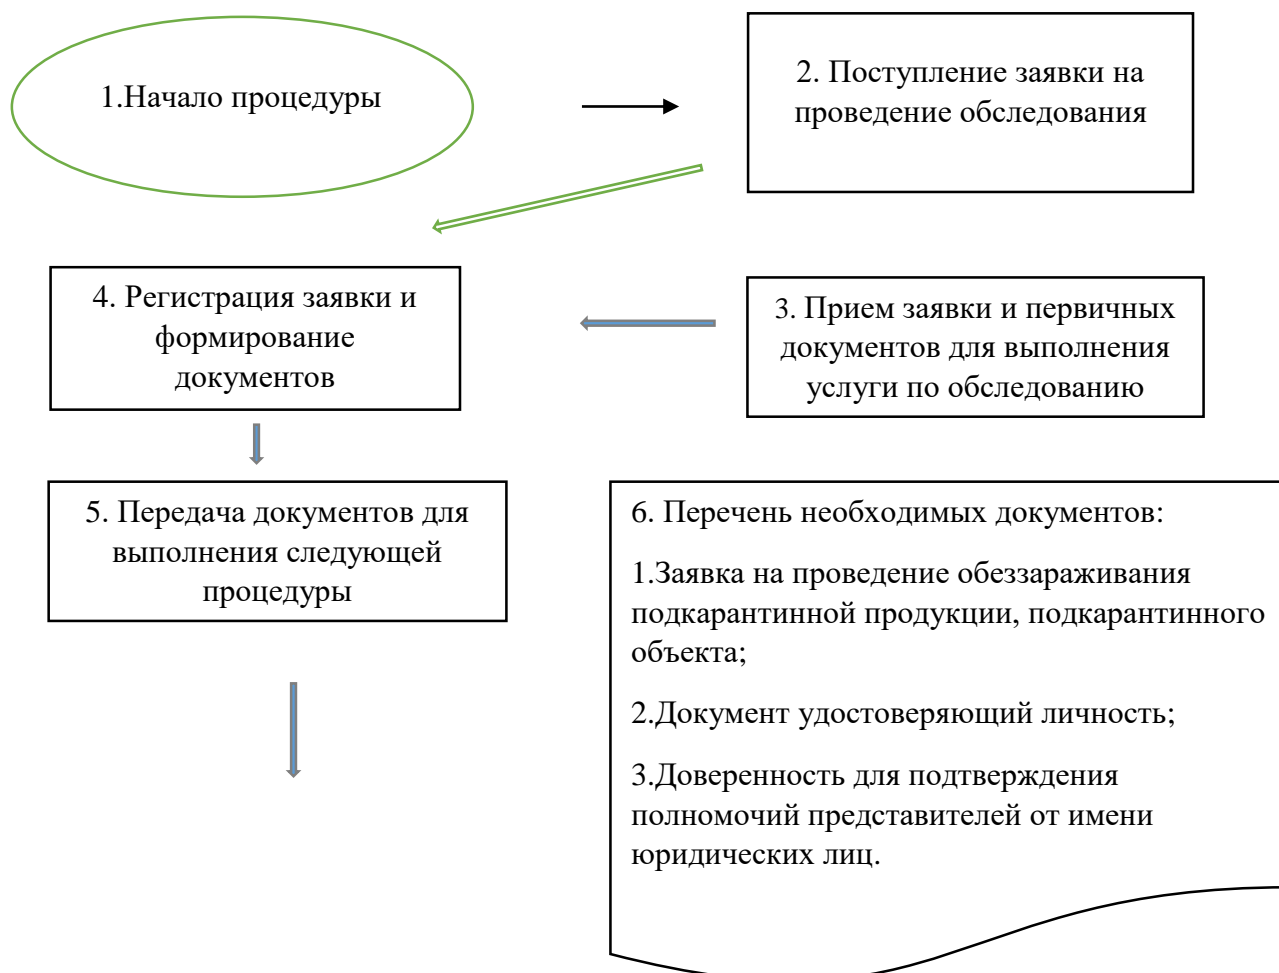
1.Начало процедуры

2. Поступление заявки на проведение обследования

4. Регистрация заявки и формирование документов

3. Прием заявки и первичных документов для выполнения услуги по обследованию

5. Передача документов для выполнения следующей процедуры

6. Перечень необходимых документов:

1.Заявка на проведение обеззараживания подкарантинной продукции, подкарантинного объекта;

2.Документ удостоверяющий личность;

3.Доверенность для подтверждения полномочий представителей от имени юридических лиц.